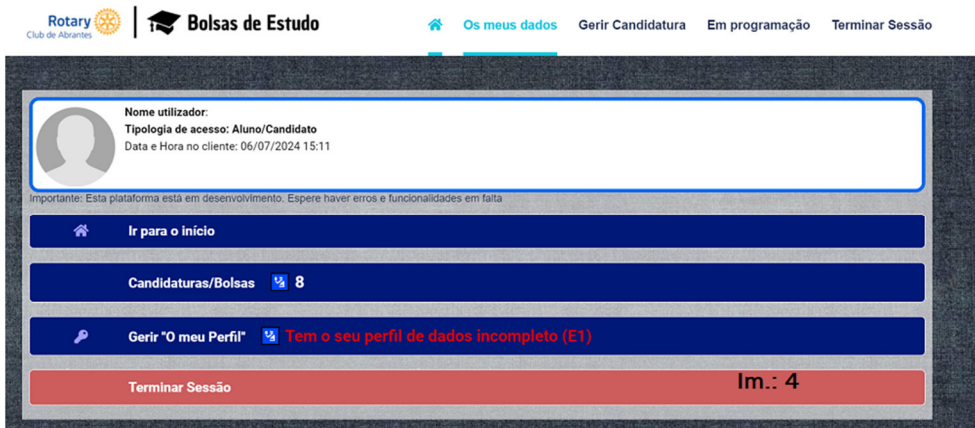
Rotary
Club de Abrantes

Bolsas de Estudo

Os meus dados
Gerir Candidatura
Em programação
Terminar Sessão

Nome utilizador:
Tipologia de acesso: Aluno/Candidato
Data e Hora no cliente: 06/07/2024 15:11

Importante: Esta plataforma está em desenvolvimento. Espere haver erros e funcionalidades em falta

Ir para o início

Candidaturas/Bolsas 8

Gerir "O meu Perfil" Tem o seu perfil de dados incompleto (E1)

Terminar Sessão

Im.: 4